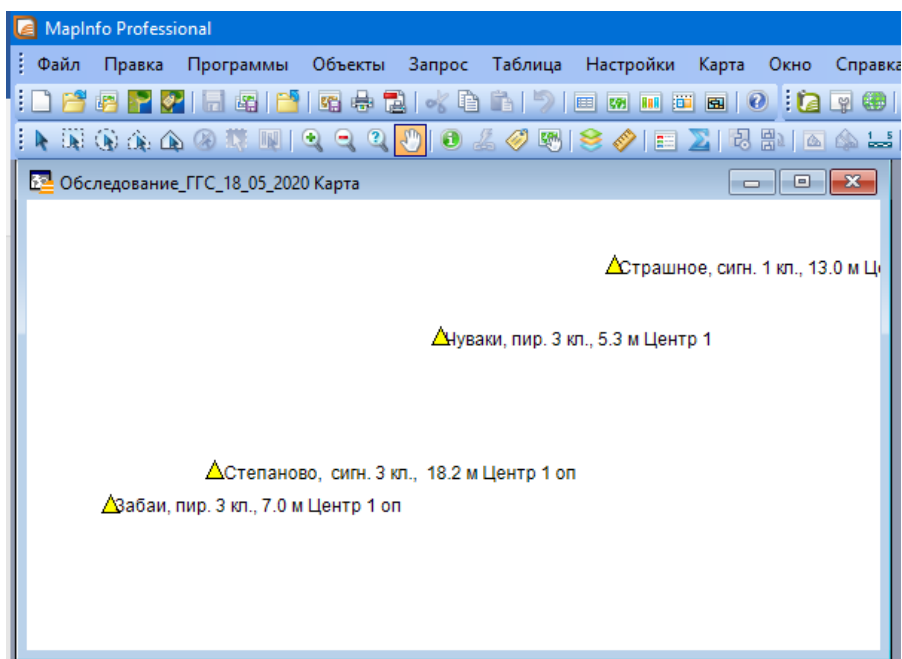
MapInfo Professional

Файл Правка Программы Объекты Запрос Таблица Настройки Карта Окно Справка

Обследование_ГГС_18_05_2020 Карта

Страшное, сигн. 1 кл., 13.0 м Ц

Нуваки, пир. 3 кл., 5.3 м Центр 1

Степаново, сигн. 3 кл., 18.2 м Центр 1 оп

Забаи, пир. 3 кл., 7.0 м Центр 1 оп